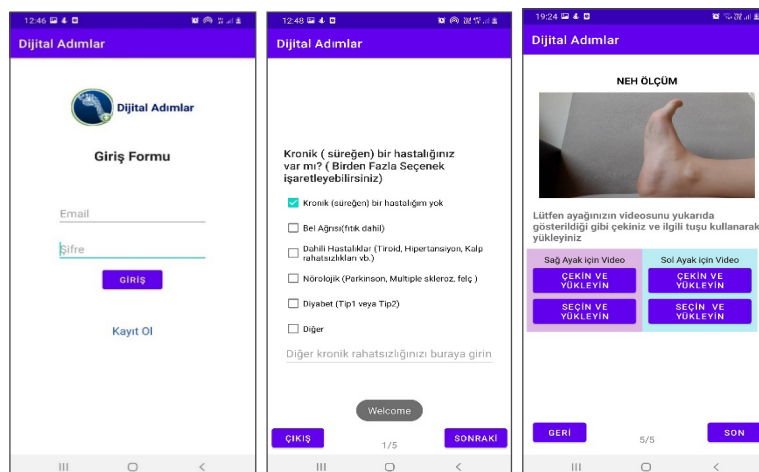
12:46

Dijital Adımlar

Dijital Adımlar

Giriş Formu

Email

Şifre

GİRİŞ

Kayıt Ol

12:48

Dijital Adımlar

Kronik ( süreğen) bir hastalığınız var mı? ( Birden Fazla Seçenek işaretleyebilirsiniz)

Kronik (süreğen) bir hastalığım yok

Bel Ağrısı(fıtık dahil)

Dahili Hastalıklar (Tiroid, Hipertansiyon, Kalp rahatsızlıkları vb.)

Nörolojik (Parkinson, Multiple skleroz, felç )

Diyabet (Tip1 veya Tip2)

Diğer

Diğer kronik rahatsızlığınızı buraya girin

Welcome

ÇIKIŞ

1/5

SONRAKİ

19:24

Dijital Adımlar

NEH ÖLÇÜM

Lütfen ayağınızın videosunu yukarıda gösterildiği gibi çekiniz ve ilgili tuşu kullanarak yükleyiniz

Sağ Ayak için Video

Sol Ayak için Video

ÇEKİN VE YÜKLEYİN

ÇEKİN VE YÜKLEYİN

SEÇİN VE YÜKLEYİN

SEÇİN VE YÜKLEYİN

GERİ

5/5

SON